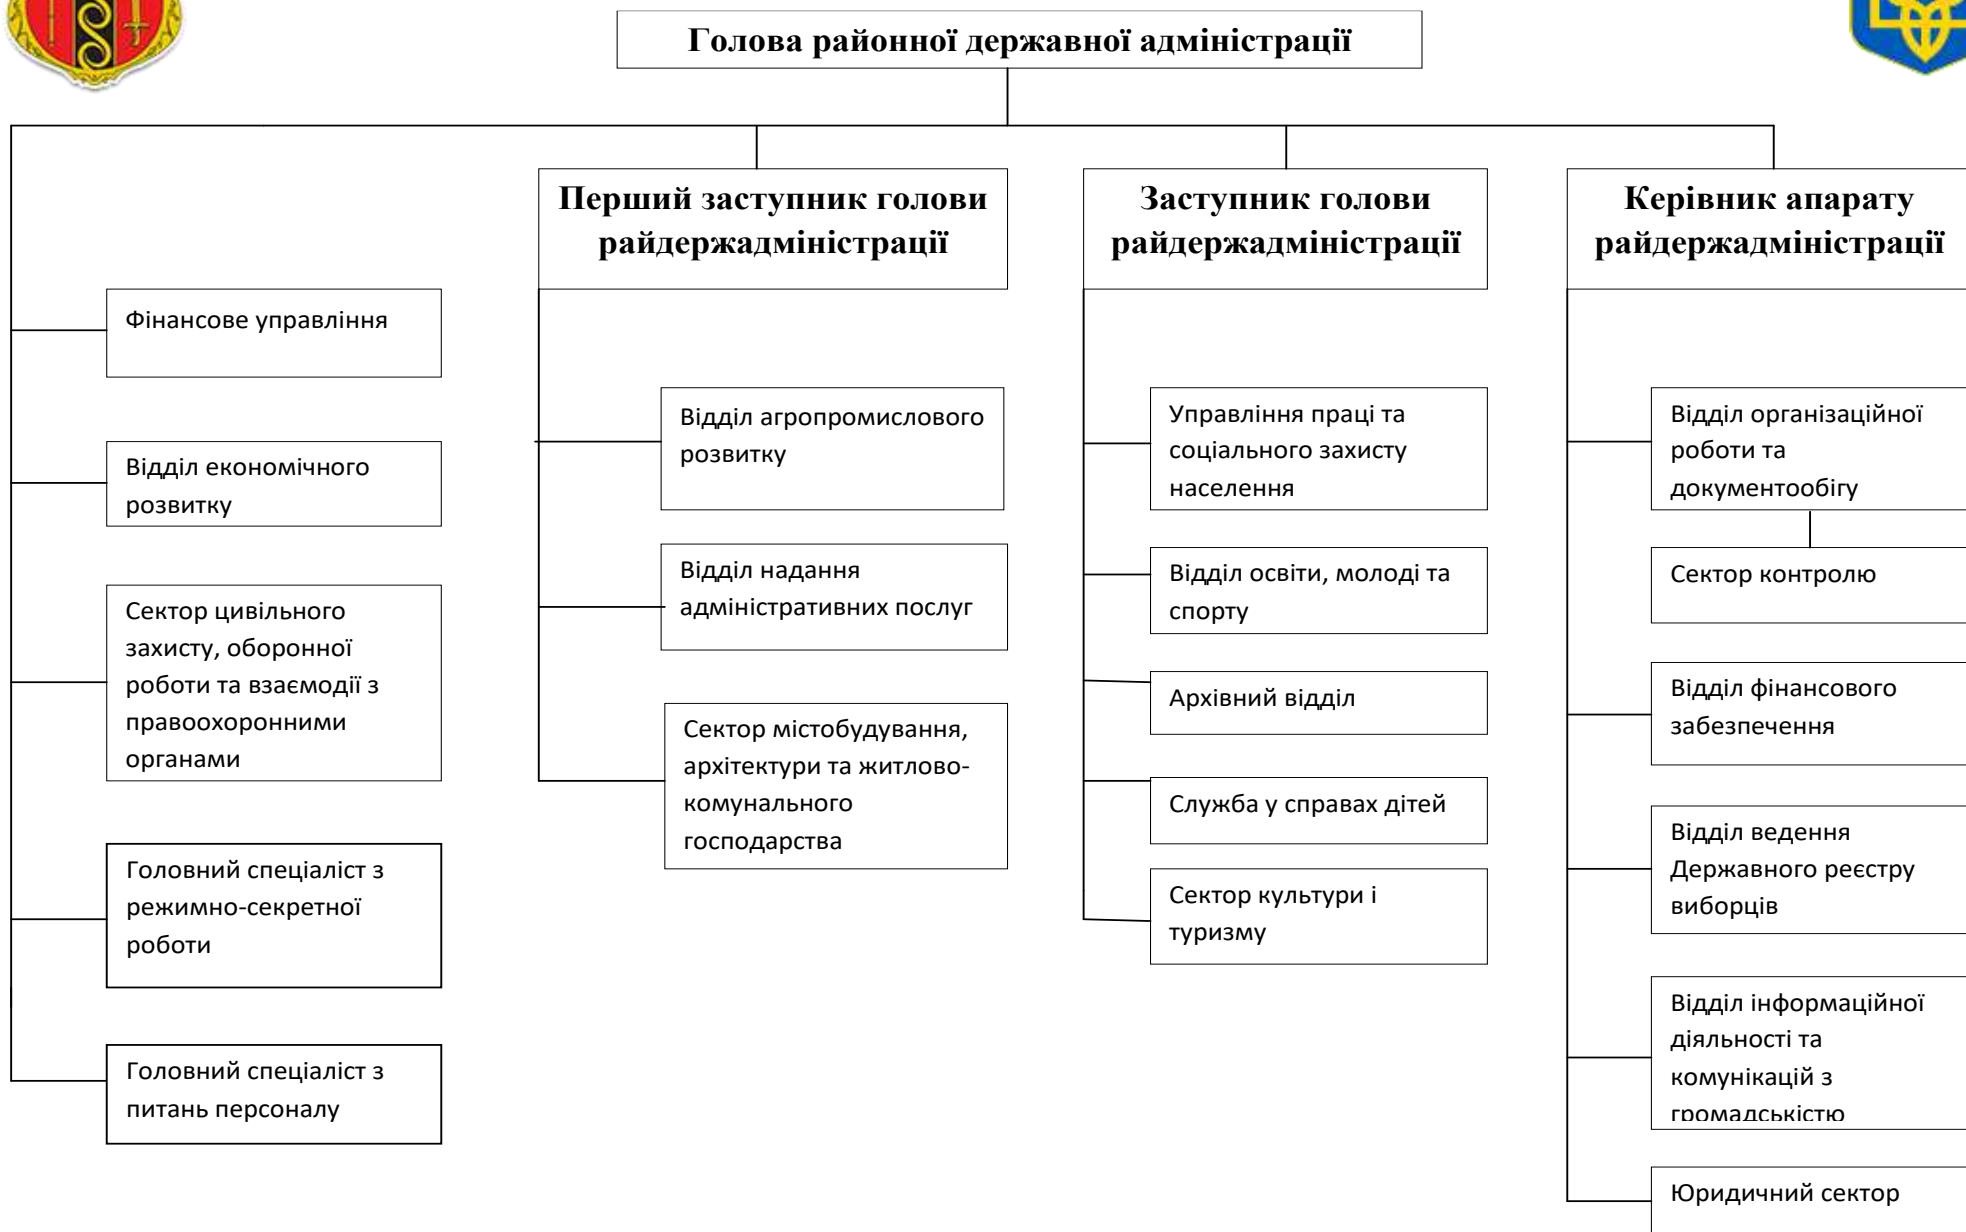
Голова районної державної адміністрації

Перший заступник голови райдержадміністрації

Заступник голови райдержадміністрації

Керівник апарату райдержадміністрації

Фінансове управління

Відділ економічного розвитку

Сектор цивільного захисту, оборонної роботи та взаємодії з правоохоронними органами

Головний спеціаліст з режимно-секретної роботи

Головний спеціаліст з питань персоналу

Відділ агропромислового розвитку

Відділ надання адміністративних послуг

Сектор містобудування, архітектури та житлово-комунального господарства

Управління праці та соціального захисту населення

Відділ освіти, молоді та спорту

Архівний відділ

Служба у справах дітей

Сектор культури і туризму

Відділ організаційної роботи та документообігу

Сектор контролю

Відділ фінансового забезпечення

Відділ ведення Державного реєстру виборців

Відділ інформаційної діяльності та комунікацій з громадськістю

Юридичний сектор